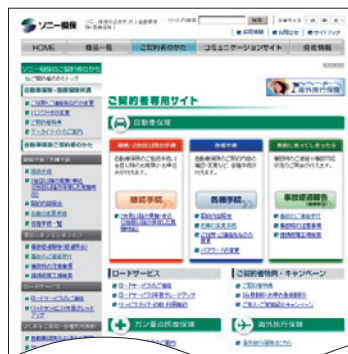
ソニー損保

HOME | 商品一覧 | ご契約者のかた | コミュニケーションサイト | 会社情報

ご契約者専用サイト

自動車保険

継続手続

各種手続

事故受付

ロードサービス

ご契約者特典・キャンペーン

ガン型の医療保険

海外旅行保険

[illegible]